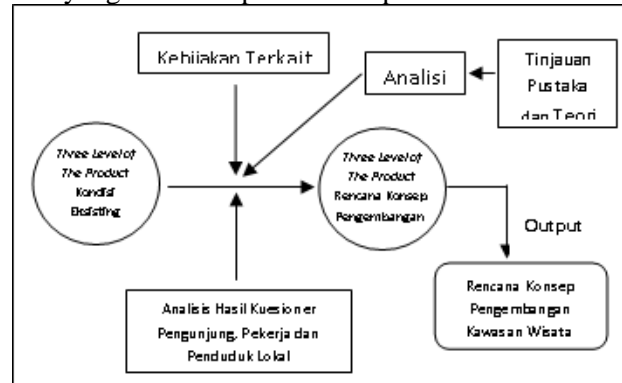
Kebijakan Terkait

Analisi

Tinjauan Pustaka dan Teori

Three Level of The Product Kondisi Existing

Three Level of The Product Rencana Konsep Pengembangan

Output

Analisis Hasil Kuesioner Pengunjung, Pekerja dan Penduduk Lokal

Rencana Konsep Pengembangan Kawasan Wisata